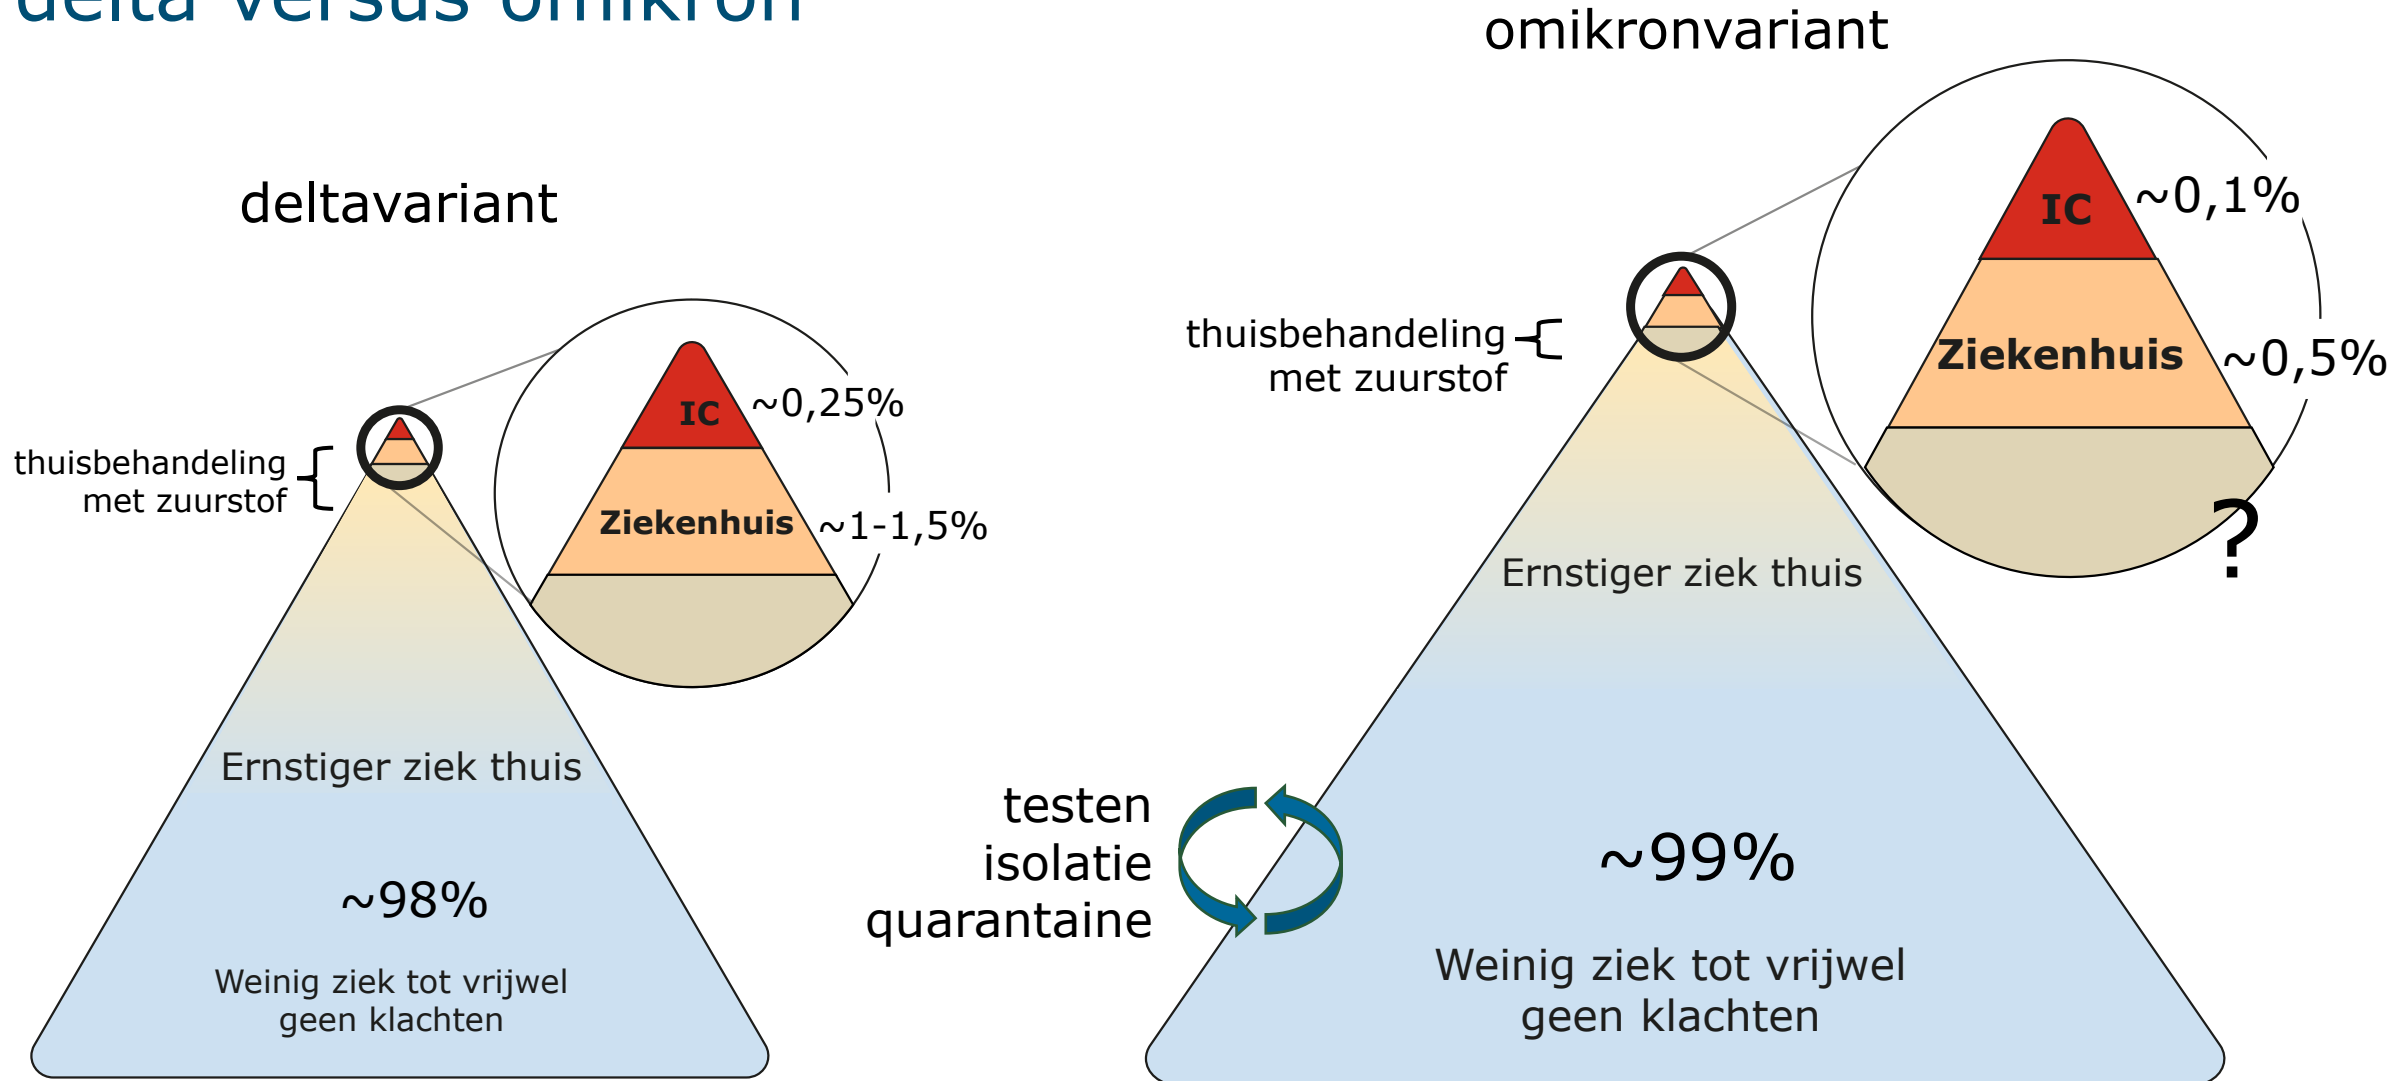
delta versus omikron

omikronvariant

deltavariant

IC
~0,25%
Ziekenhuis
~1-1,5%
thuisbehandeling met zuurstof
Ernstiger ziek thuis
~98%
Weinig ziek tot vrijwel geen klachten

IC
~0,1%
Ziekenhuis
~0,5%
?
thuisbehandeling met zuurstof
Ernstiger ziek thuis
~99%
Weinig ziek tot vrijwel geen klachten

testen
isolatie
quarantaine